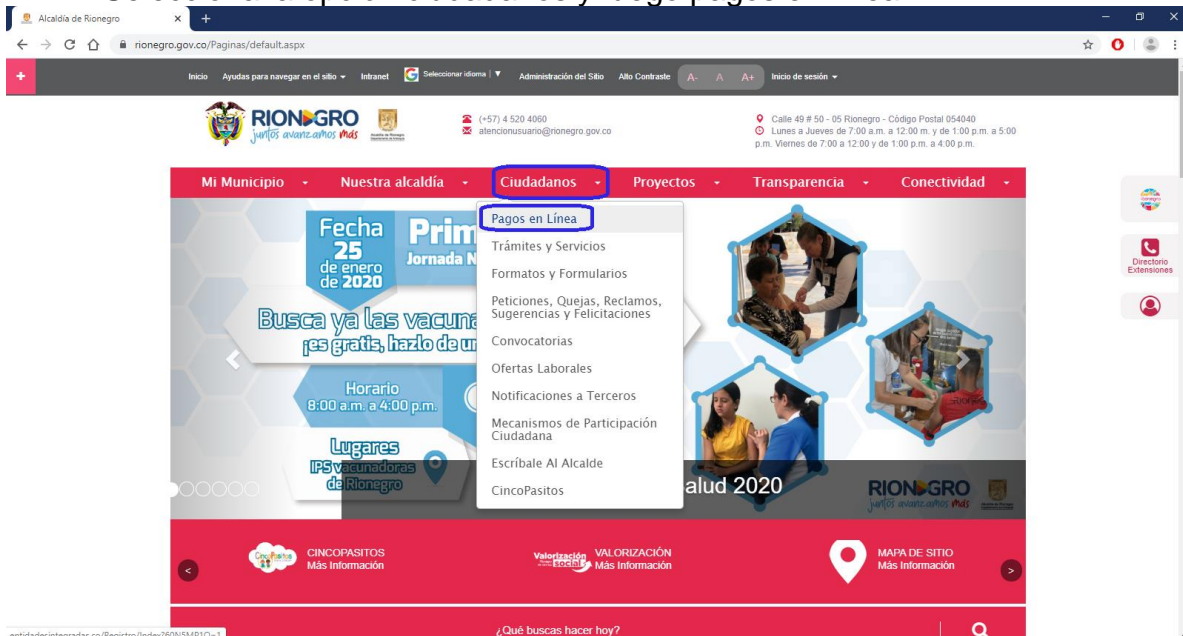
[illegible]

Alcaldía de Rionegro

rionegro.gov.co/Paginas/default.aspx

Inicio Ayudas para navegar en el sitio Intranet Seleccionar idioma Administración del Sitio Alto Contraste A- A A+ Inicio de sesión

RIONEGRO juntos avanzamos más

(+57) 4 520 4060
atencionusuario@rionegro.gov.co

Calle 49 # 50 - 05 Rionegro - Código Postal 054040
Lunes a Jueves de 7:00 a.m. a 12:00 m. y de 1:00 p.m. a 5:00 p.m. Viernes de 7:00 a 12:00 y de 1:00 p.m. a 4:00 p.m.

Mi Municipio Nuestra alcaldía Ciudadanos Proyectos Transparencia Conectividad

Pagos en Línea
Trámites y Servicios
Formatos y Formularios
Peticiones, Quejas, Reclamos, Sugerencias y Felicitaciones
Convocatorias
Ofertas Laborales
Notificaciones a Terceros
Mecanismos de Participación Ciudadana
Escríbale Al Alcalde
CincoPasitos

Fecha 25 de enero de 2020
Prim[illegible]
Jornada N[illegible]
Busca ya las vacuna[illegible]
¡es gratis, hazlo de u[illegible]
Horario 8:00 a.m. a 4:00 p.m.
Lugares
IPS vacunadoras de Rionegro
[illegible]alud 2020
RIONEGRO juntos avanzamos más

Directorio Extensiones

CINCOPASITOS Más Información
VALORIZACIÓN Más Información
MAPA DE SITIO Más Información

¿Qué buscas hacer hoy?

entidadesintegradas.co/Registro/Index?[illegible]